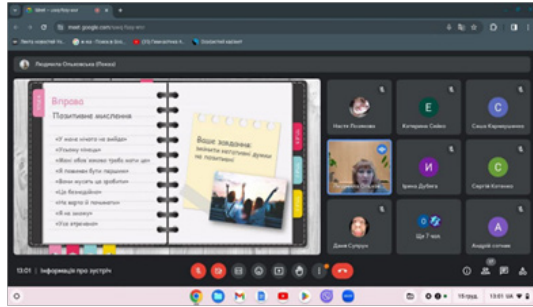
Meet - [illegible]

meet.google.com/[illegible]

Людмила Ольховська (Показ)

Вправа

Позитивне мислення

«У мене нічого не вийде»
«Усьому кінець»
«Мені обов`язково треба нити це»
«Я повинен бути першим»
«Вони мусять це зробити»
«Це безнадійно»
«Не варто й починати»
«Я не зможу»
«Усе втрачено»

Ваше завдання: змініть негативні думки на позитивні

Настя Полякова

Е
Катерина Сейко

С
Саша Кармазиненко

Людмила Ольхо...

И
Ірина Дубінa

С
Сергій Котенко

Даня Супрун

Ще 7 осіб

А
Андрій сочнів

13:01 | Інформація про зустріч

13:01